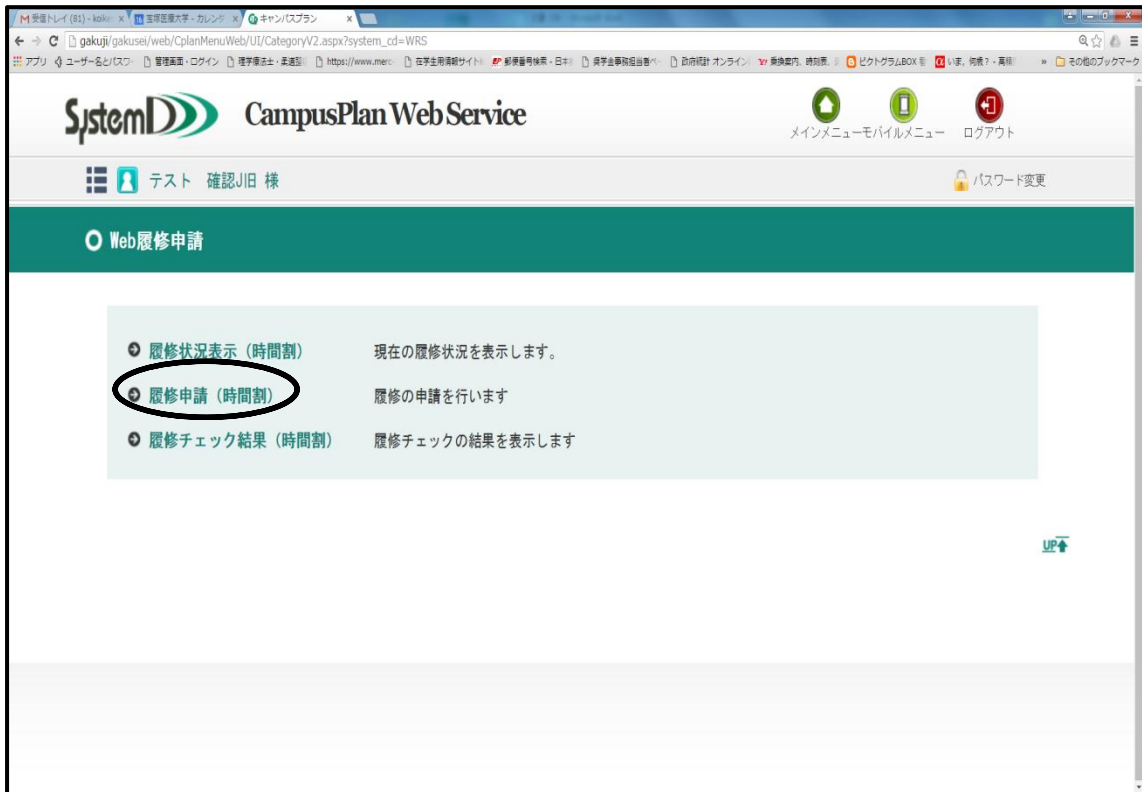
M 受信トレイ (81) - koke × 宝塚医療大学 - カレンダ × キャンパスプラン ×

gakuji/gakusei/web/CplanMenuWeb/UI/CategoryV2.aspx?system_cd=WRS

アプリ ユーザー名とパスワ 管理画面 - ログイン 理学療法士・柔道整 https://www.merc 在学生用情報サイト 郵便番号検索 - 日本 保学金事務担当者ペ 政府統計 オンライン 乗換案内、時刻表、 ピクトグラムBOX いま、何歳？ - 高精 » その他のブックマーク

SystemD CampusPlan Web Service

メインメニュー モバイルメニュー ログアウト

テスト 確認JI日 様

パスワード変更

Web履修申請

履修状況表示（時間割） 現在の履修状況を表示します。

履修申請（時間割） 履修の申請を行います

履修チェック結果（時間割） 履修チェックの結果を表示します

UP